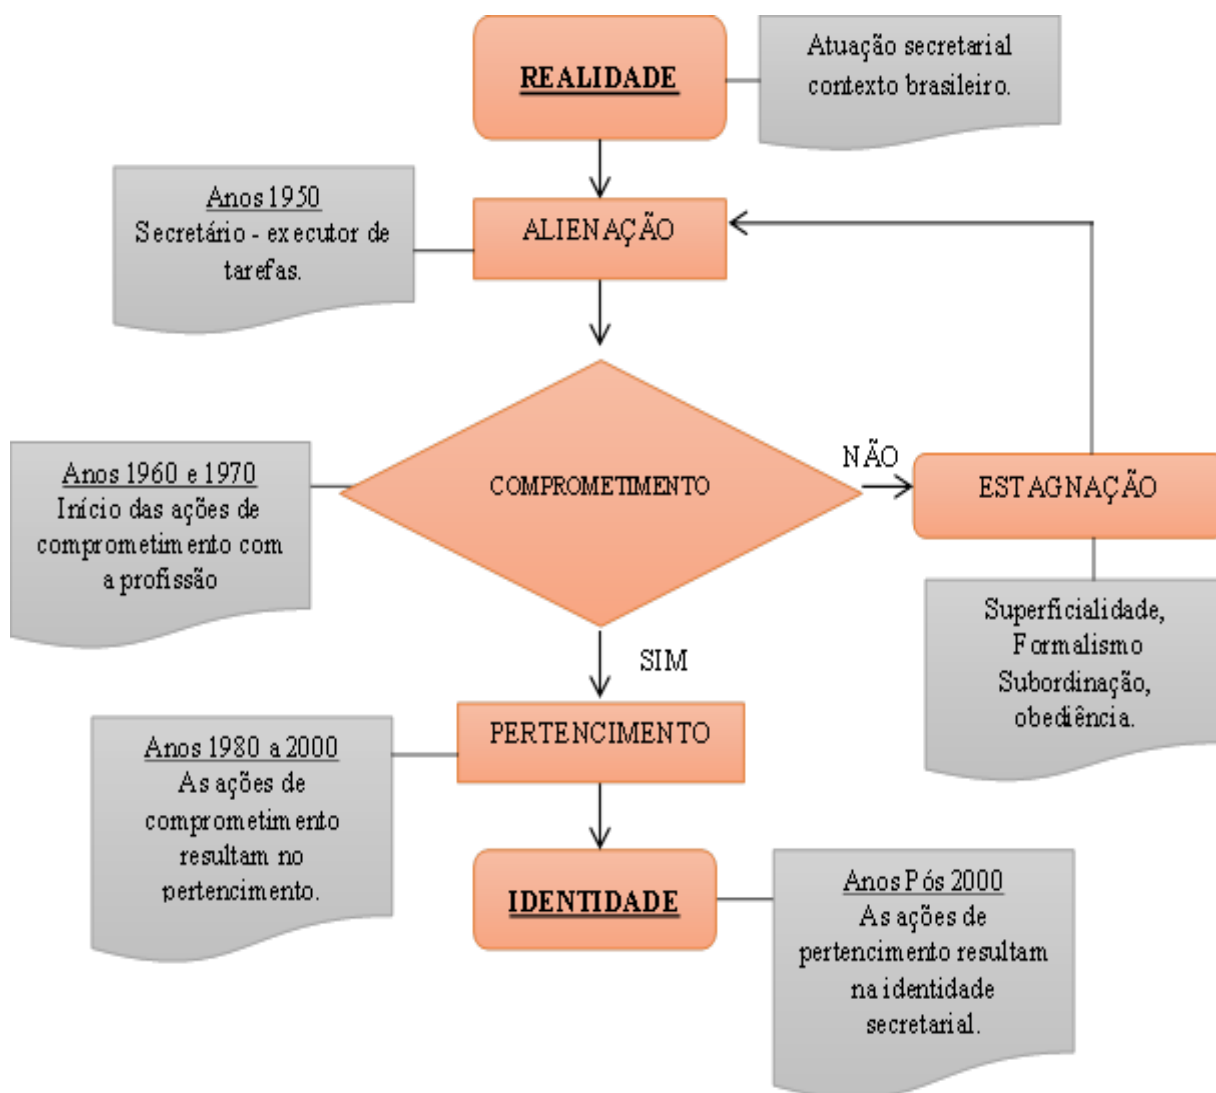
REALIDADE

Atuação secretarial contexto brasileiro.

Anos 1950
Secretário - executor de tarefas.

ALIENAÇÃO

Anos 1960 e 1970
Início das ações de comprometimento com a profissão

COMPROMETIMENTO

NÃO

ESTAGNAÇÃO

Superficialidade, Formalismo Subordinação, obediência.

SIM

PERTENCIMENTO

Anos 1980 a 2000
As ações de comprometimento resultam no pertencimento.

IDENTIDADE

Anos Pós 2000
As ações de pertencimento resultam na identidade secretarial.